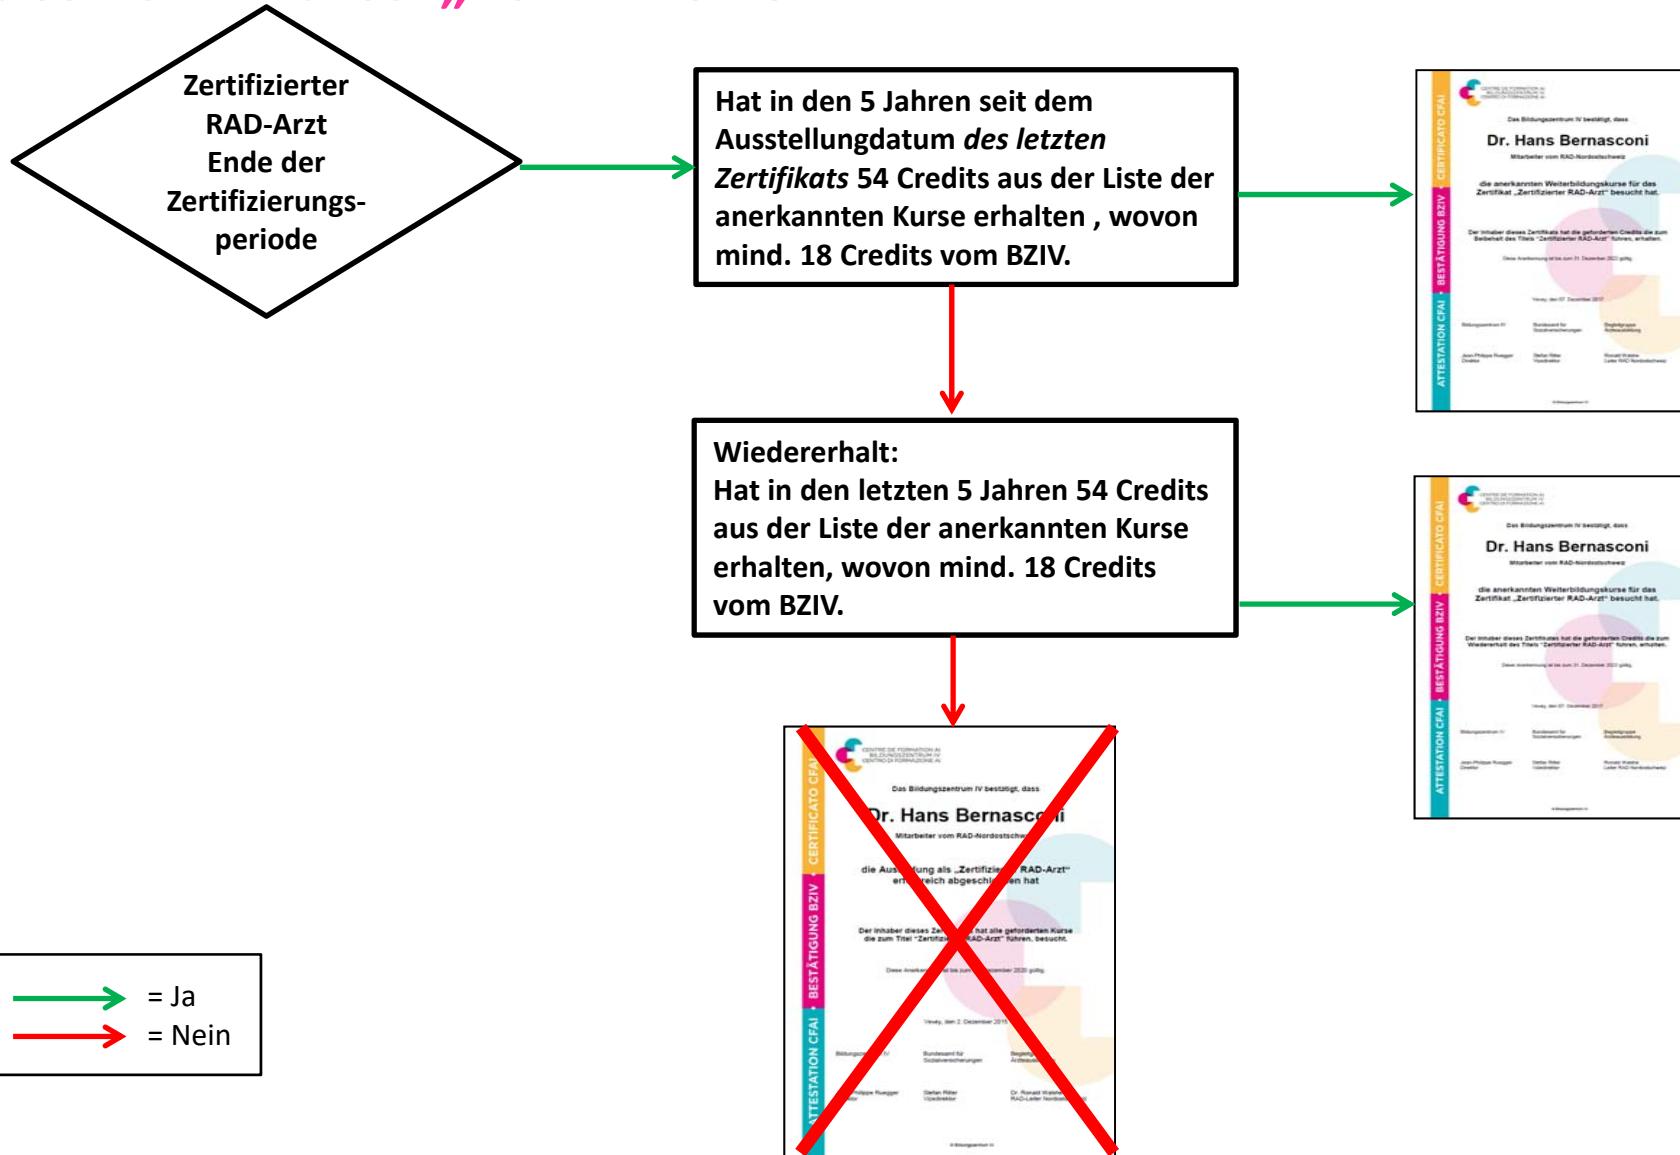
Zertifizierter RAD-Arzt Ende der Zertifizierungsperiode

Hat in den 5 Jahren seit dem Ausstellungdatum *des letzten Zertifikats* 54 Credits aus der Liste der anerkannten Kurse erhalten , wovon mind. 18 Credits vom BZIV.

CERTIFICATO CFAI · BESTÄTIGUNG BZIV · ATTESTATION CFAI

Das Bildungszentrum IV bestätigt, dass

Dr. Hans Bernasconi

Mitarbeiter vom RAD-Nordostschweiz

die anerkannten Weiterbildungskurse für das Zertifikat „Zertifizierter RAD-Arzt" besucht hat.

Der Inhaber dieses Zertifikats hat die geforderten Credits die zum Beibehalt des Titels "Zertifizierter RAD-Arzt" führen, erhalten.

Vevey, den 07. Dezember 2017

Wiedererhalt:
Hat in den letzten 5 Jahren 54 Credits aus der Liste der anerkannten Kurse erhalten, wovon mind. 18 Credits vom BZIV.

CERTIFICATO CFAI · BESTÄTIGUNG BZIV · ATTESTATION CFAI

Das Bildungszentrum IV bestätigt, dass

Dr. Hans Bernasconi

Mitarbeiter vom RAD-Nordostschweiz

die anerkannten Weiterbildungskurse für das Zertifikat „Zertifizierter RAD-Arzt" besucht hat.

Der Inhaber dieses Zertifikates hat die geforderten Credits die zum Wiedererhalt des Titels "Zertifizierter RAD-Arzt" führen, erhalten.

Vevey, den 07. Dezember 2017

CERTIFICATO CFAI · BESTÄTIGUNG BZIV · ATTESTATION CFAI

CENTRE DE FORMATION AI
BILDUNGSZENTRUM IV
CENTRO DI FORMAZIONE AI

Das Bildungszentrum IV bestätigt, dass

Dr. Hans Bernasconi

Mitarbeiter vom RAD-Nordostschweiz

die Ausbildung als „Zertifizierter RAD-Arzt" erfolgreich abgeschlossen hat

Der Inhaber dieses Zertifikats hat alle geforderten Kurse die zum Titel "Zertifizierter RAD-Arzt" führen, besucht.

Diese Anerkennung ist bis zum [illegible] Dezember 2020 gültig.

Vevey, den 2. Dezember 2015

Bildungszentrum IV | Bundesamt für Sozialversicherungen | Begleitgruppe Arztausbildung

Jean-Philippe Ruegger | Stefan Ritler | Dr. Ronald Wasner

= Ja
= Nein